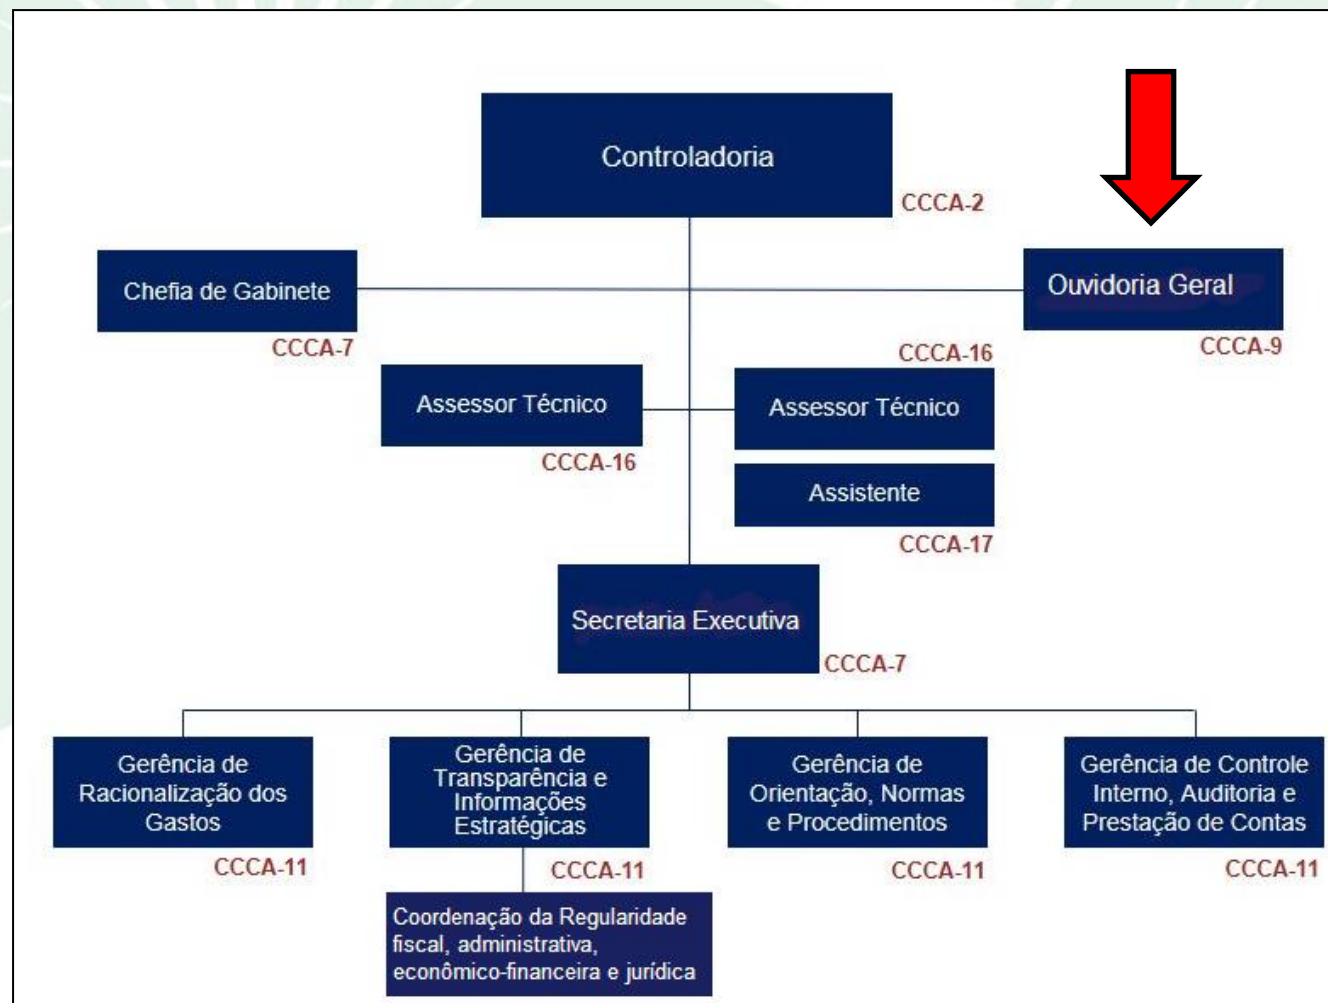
Controladoria
CCCA-2

Chefia de Gabinete
CCCA-7

Ouvidoria Geral
CCCA-9

CCCA-16
Assessor Técnico

Assessor Técnico
CCCA-16

Assistente
CCCA-17

Secretaria Executiva
CCCA-7

Gerência de Racionalização dos Gastos
CCCA-11

Gerência de Transparência e Informações Estratégicas
CCCA-11

Gerência de Orientação, Normas e Procedimentos
CCCA-11

Gerência de Controle Interno, Auditoria e Prestação de Contas
CCCA-11

Coordenação da Regularidade fiscal, administrativa, econômico-financeira e jurídica